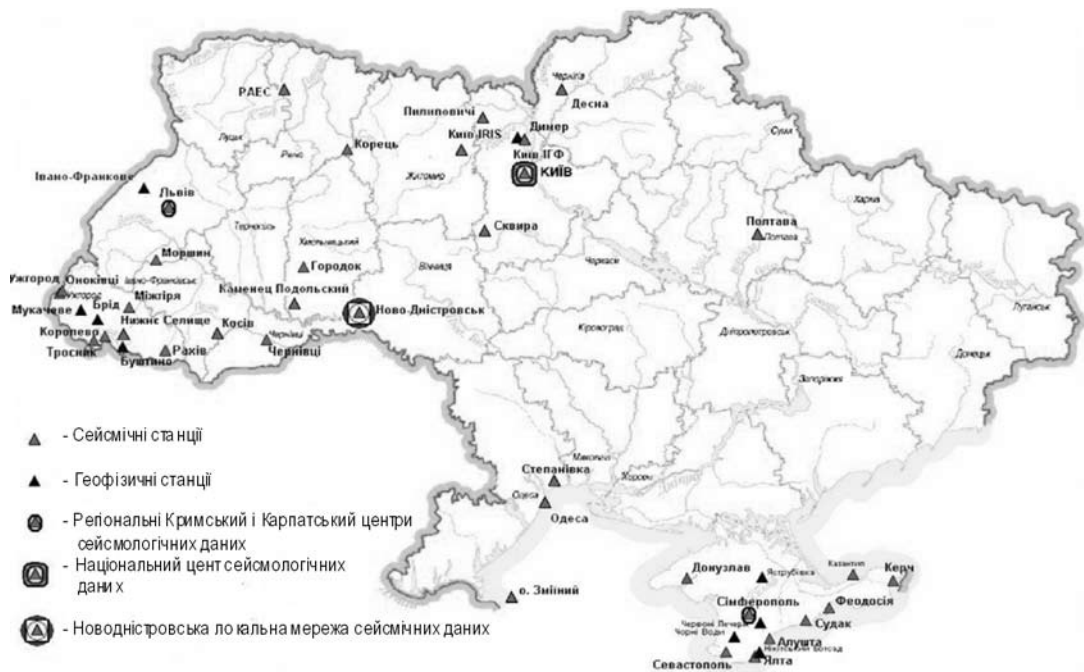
Чернігів
РАЕС
Десна
Пилиповичі
Луцьк
Київ IRIS
Динер
Суми
Рівне
Корець
Київ ІГФ
Івано-Франкове
Житомир
КИЇВ
Львів
Харків
Тернопіль
Сквира
Полтава
Полтава
Моршин
Хмельницький
Ужгород
Оноківці
Івано-Франківськ
Городок
Вінниця
Черкаси
Ужгород
Міжгір'я
Кам'янець Подольський
Луганськ
Брід
Мукачеве
Нижнє Селище
Ново-Дністровськ
Коропево
Косів
Чернівці
Кіровоград
Дніпропетровськ
Донецьк
Тросник
Рахів
Чернівці
Буштина
Запоріжжя
- Сейсмічні станції
- Геофізичні станції
Миколаїв
Степанівка
Херсон
Одеса
- Регіональні Кримський і Карпатський центри сейсмологічних даних
Одеса
- Національний цент сейсмологічних даних
Донузлав
Казантип
Керч
о. Зміїний
Яструбівка
Сімферополь
Феодосія
- Новодністровська локальна мережа сейсмічних даних
Судак
Червоні Печери
Чорні Води
Алушта
Никитський ботсад
Севастополь
Ялта